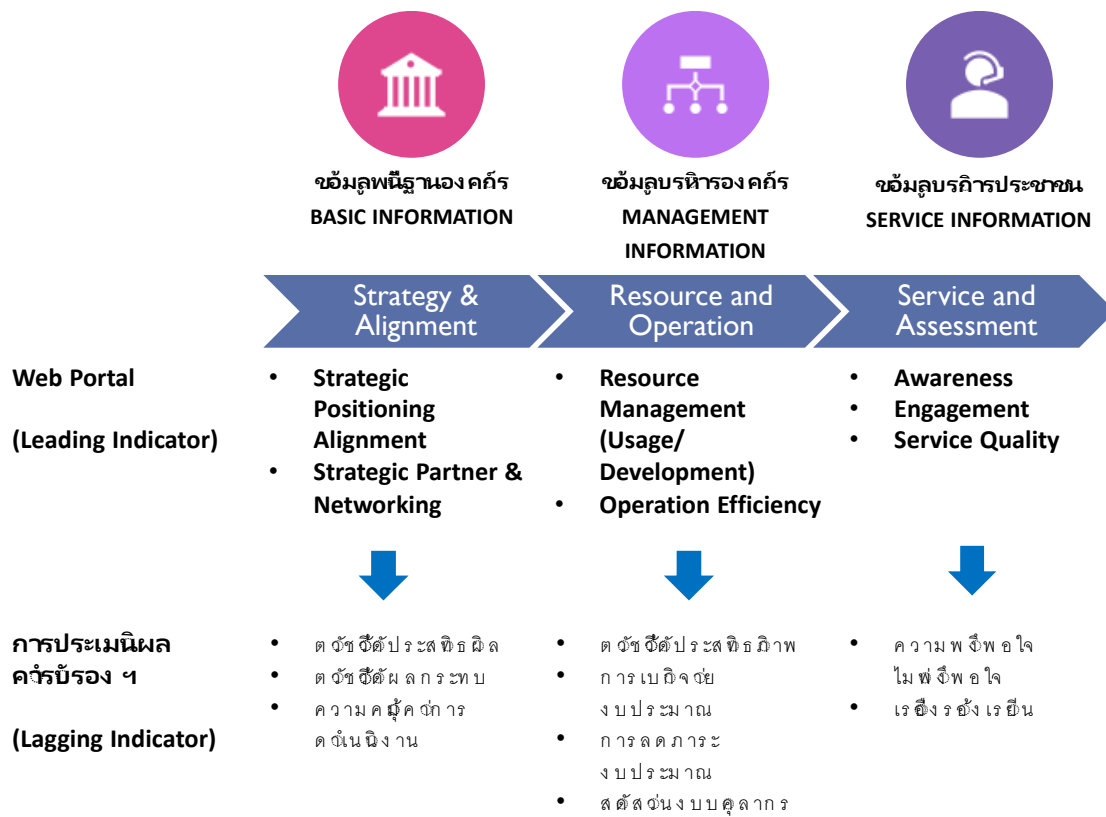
ข้อมูลพื้นฐานองค์กร
BASIC INFORMATION

ข้อมูลบริหารองค์กร
MANAGEMENT INFORMATION

ข้อมูลบริการประชาชน
SERVICE INFORMATION

Strategy & Alignment

Resource and Operation

Service and Assessment

Web Portal

(Leading Indicator)

• Strategic Positioning Alignment
• Strategic Partner & Networking

• Resource Management (Usage/ Development)
• Operation Efficiency

• Awareness
• Engagement
• Service Quality

การประเมินผล คำรับรอง ฯ

(Lagging Indicator)

• ตัวชี้วัดประสิทธิผล
• ตัวชี้วัดผลกระทบ
• ความคุ้มค่าการดำเนินงาน

• ตัวชี้วัดประสิทธิภาพ
• การเบิกจ่ายงบประมาณ
• การลดภาระงบประมาณ
• สัดส่วนงบบุคลากร

• ความพึงพอใจ ไม่พึงพอใจ
• เรื่องร้องเรียน